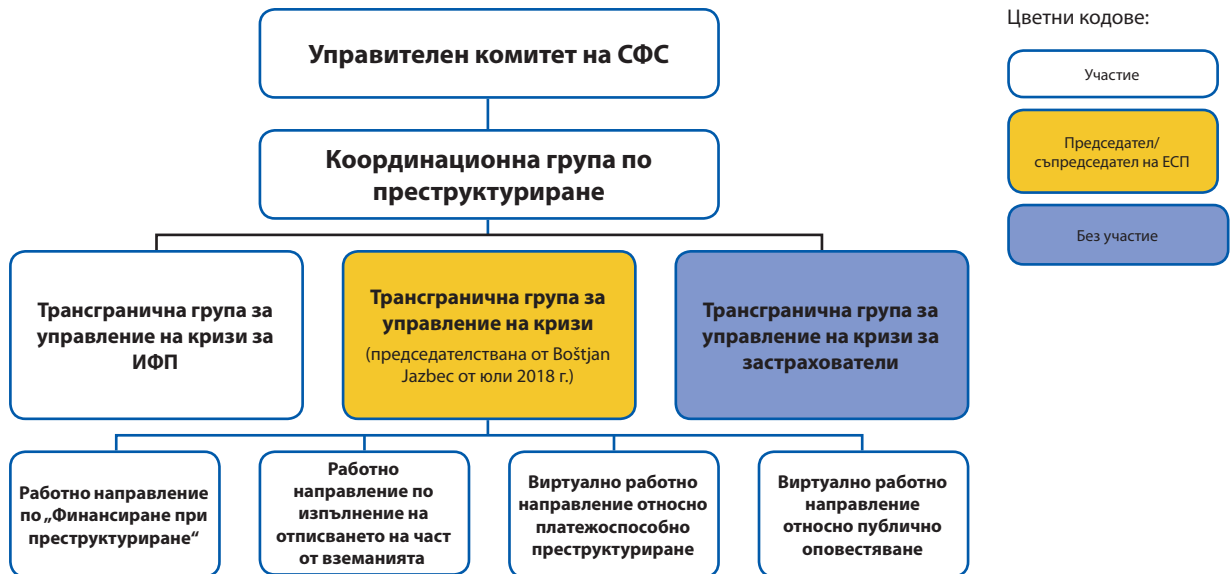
Управителен комитет на СФС

Координационна група по преструктуриране

Трансгранична група за управление на кризи за ИФП

Трансгранична група за управление на кризи
(председателствана от Boštjan Jazbec от юли 2018 г.)

Трансгранична група за управление на кризи за застрахователи

Работно направление по „Финансиране при преструктуриране“

Работно направление по изпълнение на отписването на част от вземанията

Виртуално работно направление относно платежоспособно преструктуриране

Виртуално работно направление относно публично оповестяване

Цветни кодове:

Участие

Председател/ съпредседател на ЕСП

Без участие